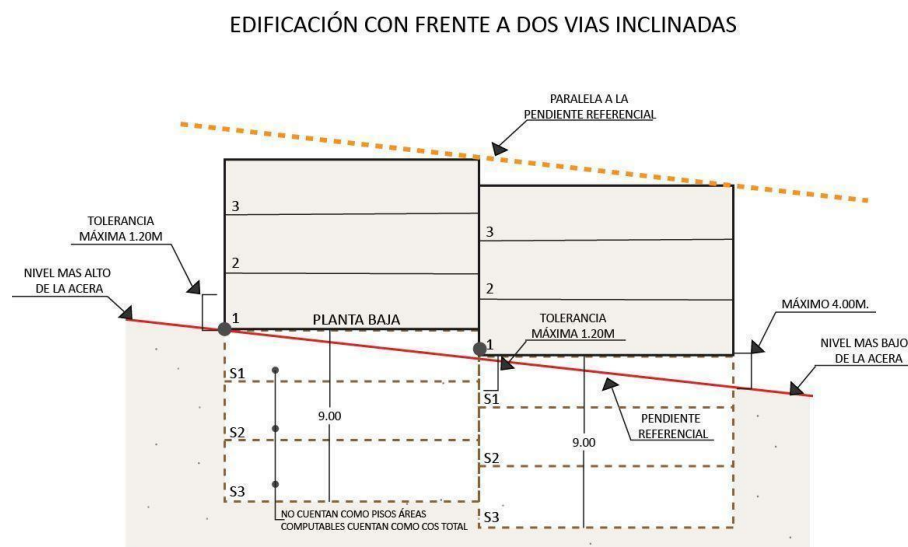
EDIFICACIÓN CON FRENTE A DOS VIAS INCLINADAS

PARALELA A LA PENDIENTE REFERENCIAL

TOLERANCIA MÁXIMA 1.20M

NIVEL MAS ALTO DE LA ACERA

3

2

1

PLANTA BAJA

3

2

1

TOLERANCIA MÁXIMA 1.20M

MÁXIMO 4.00M.

NIVEL MAS BAJO DE LA ACERA

S1

S2

S3

9.00

S1

PENDIENTE REFERENCIAL

9.00

S2

S3

NO CUENTAN COMO PISOS ÁREAS COMPUTABLES CUENTAN COMO COS TOTAL